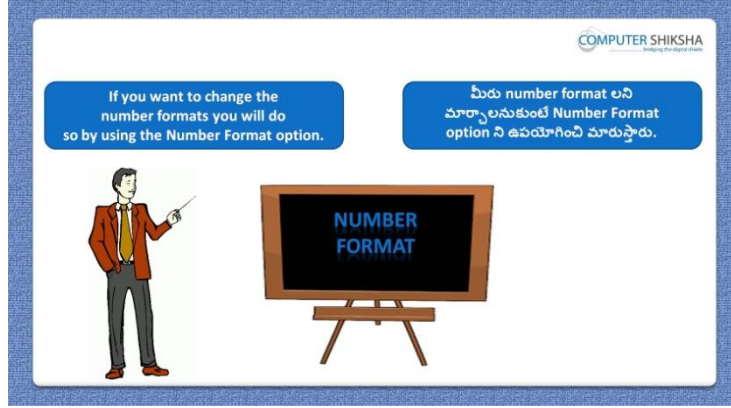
COMPUTER SHIKSHA
bridging the digital divide

If you want to change the number formats you will do so by using the Number Format option.

మీరు number format లని మార్చాలనుకుంటే Number Format option ని ఉపయోగించి మారుస్తారు.

NUMBER FORMAT